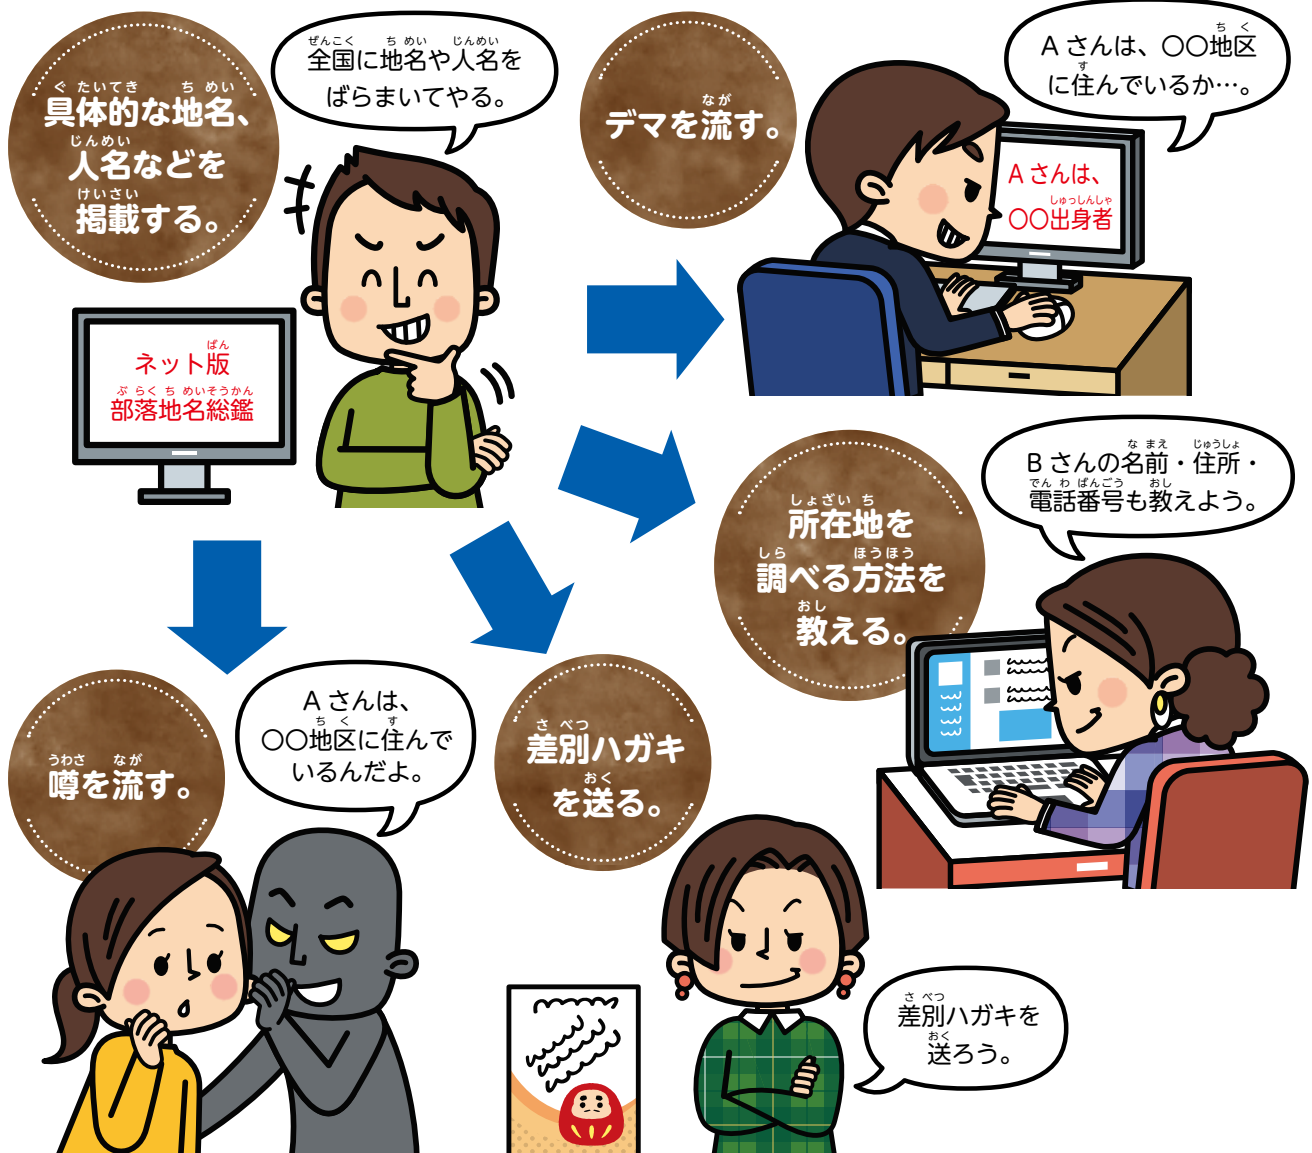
具体的な地名、人名などを掲載する。

全国に地名や人名をばらまいてやる。

ネット版
部落地名総鑑

デマを流す。

Aさんは、○○地区に住んでいるか…。

Aさんは、○○出身者

Bさんの名前・住所・電話番号も教えよう。

所在地を調べる方法を教える。

噂を流す。

Aさんは、○○地区に住んでいるんだよ。

差別ハガキを送る。

差別ハガキを送ろう。